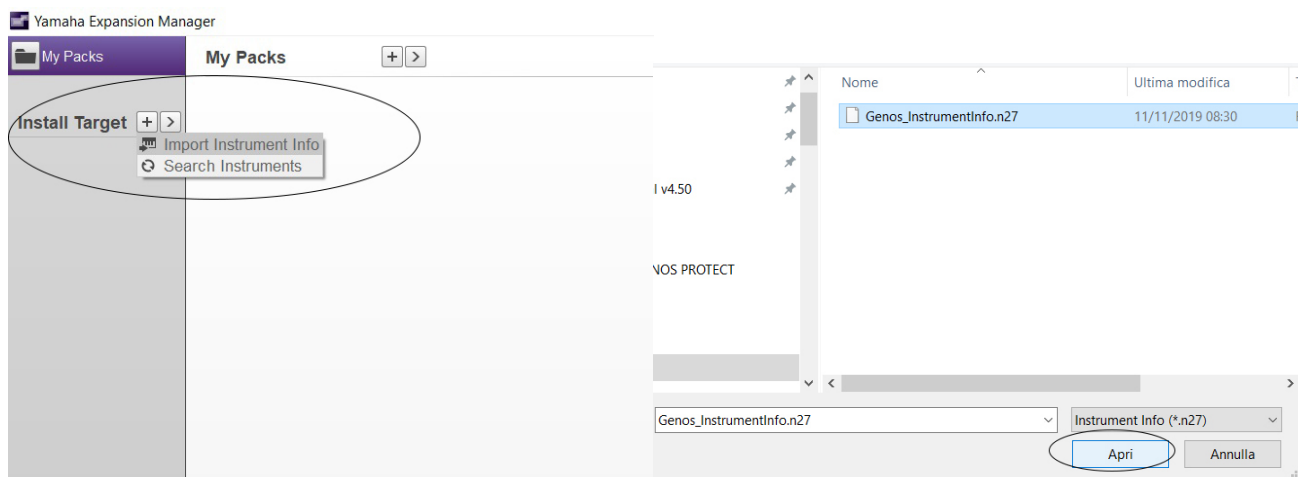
Yamaha Expansion Manager

My Packs

My Packs + >

Install Target + >

Import Instrument Info
Search Instruments

l v4.50

NOS PROTECT

Nome

Ultima modifica

Genos_InstrumentInfo.n27

11/11/2019 08:30

Genos_InstrumentInfo.n27

Instrument Info (*.n27)

Apri

Annulla